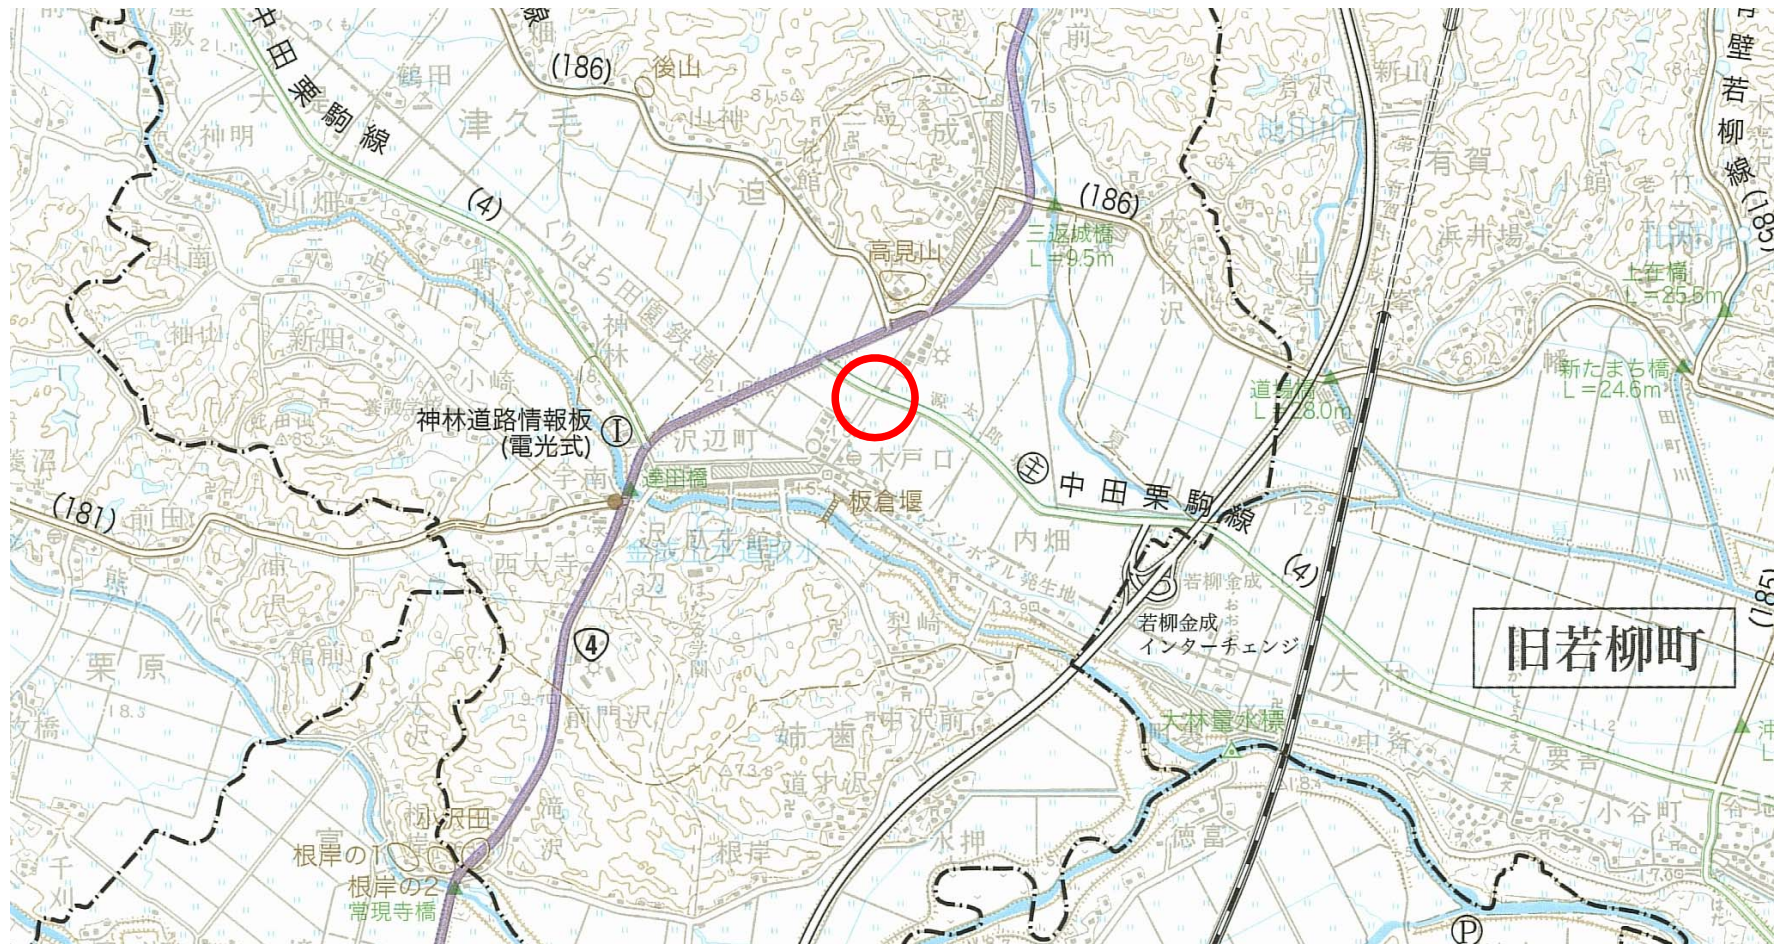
中田栗駒線
(186)
後山
鶴田
大
津久毛
山神
成
前
新山
有賀
神明
小迫
館
(186)
川畑
(4)
くりはら田園鉄道
高見山
三返城橋
L＝9.5m
浜井場
上台橋
L＝25.5m
壁若柳線
(185)
川南
神林
新田
沢
小崎
道場橋
L＝28.0m
新たまち橋
L＝24.6m
神林道路情報板
(電光式)
沢辺町
木戸口
中田栗駒線
(181)
前田
達田橋
板倉堰
西大寺
内畑
若柳金成
(4)
若柳金成
インターチェンジ
旧若柳町
栗原
館前
4
前門沢
姉歯
中沢前
大林量水標
要害
小谷町
小沢田
根岸の1
根岸の2
常現寺橋
根岸
徳富
千刈